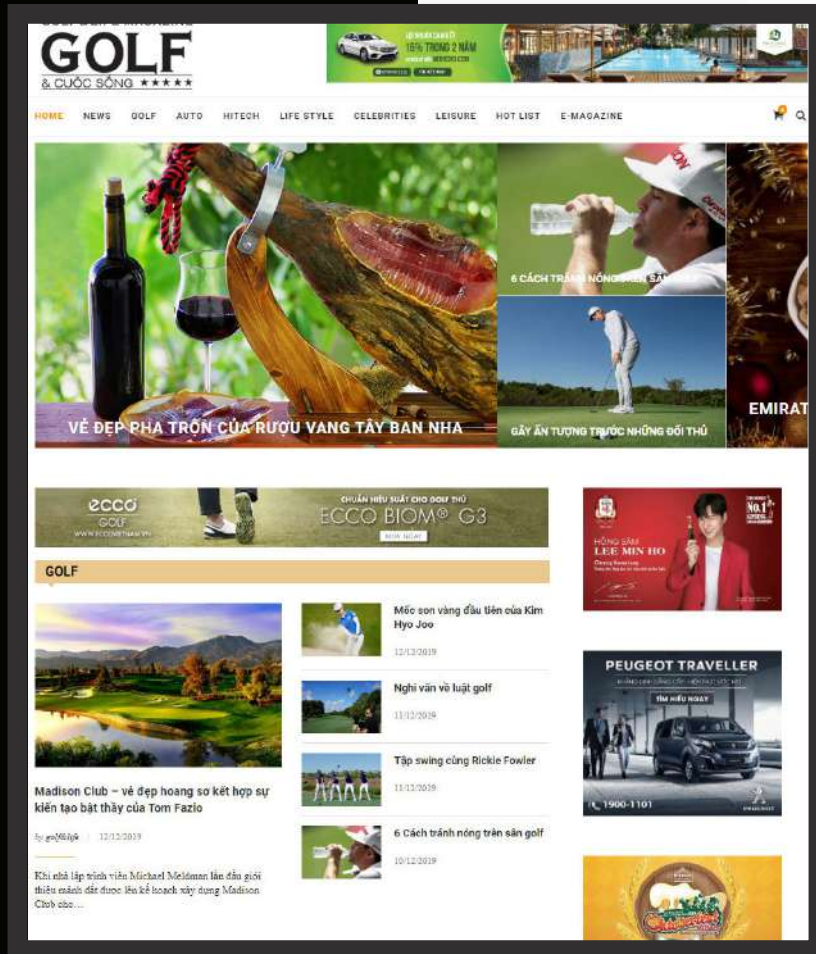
GOLF
& CUỘC SỐNG ★★★★★

16% TRONG 2 NĂM

HOME NEWS GOLF AUTO HITECH LIFE STYLE CELEBRITIES LEISURE HOT LIST E-MAGAZINE

VẺ ĐẸP PHA TRỘN CỦA RƯỢU VANG TÂY BAN NHA

6 CÁCH TRÁNH NÓNG TRÊN SÂN GOLF

GÂY ẤN TƯỢNG TRƯỚC NHỮNG ĐỐI THỦ

EMIRAT

ecco GOLF
CHUẨN HIỆU SUẤT CHO GOLF THỦ
ECCO BIOM® G3
MUA NGAY

GOLF

Madison Club – vẻ đẹp hoang sơ kết hợp sự kiến tạo bậc thầy của Tom Fazio

by golflife | 12/12/2019

Khi nhà lập trình viên Michael Meldman lần đầu giới thiệu mảnh đất được lên kế hoạch xây dựng Madison Club cho...

Mốc son vàng đầu tiên của Kim Hyo Joo
12/12/2019

Nghi vấn về luật golf
11/12/2019

Tập swing cùng Rickie Fowler
11/12/2019

6 Cách tránh nóng trên sân golf
10/12/2019

No.1
HỒNG SÂM
LEE MIN HO

PEUGEOT TRAVELLER
TÌM HIỂU NGAY
1900-1101